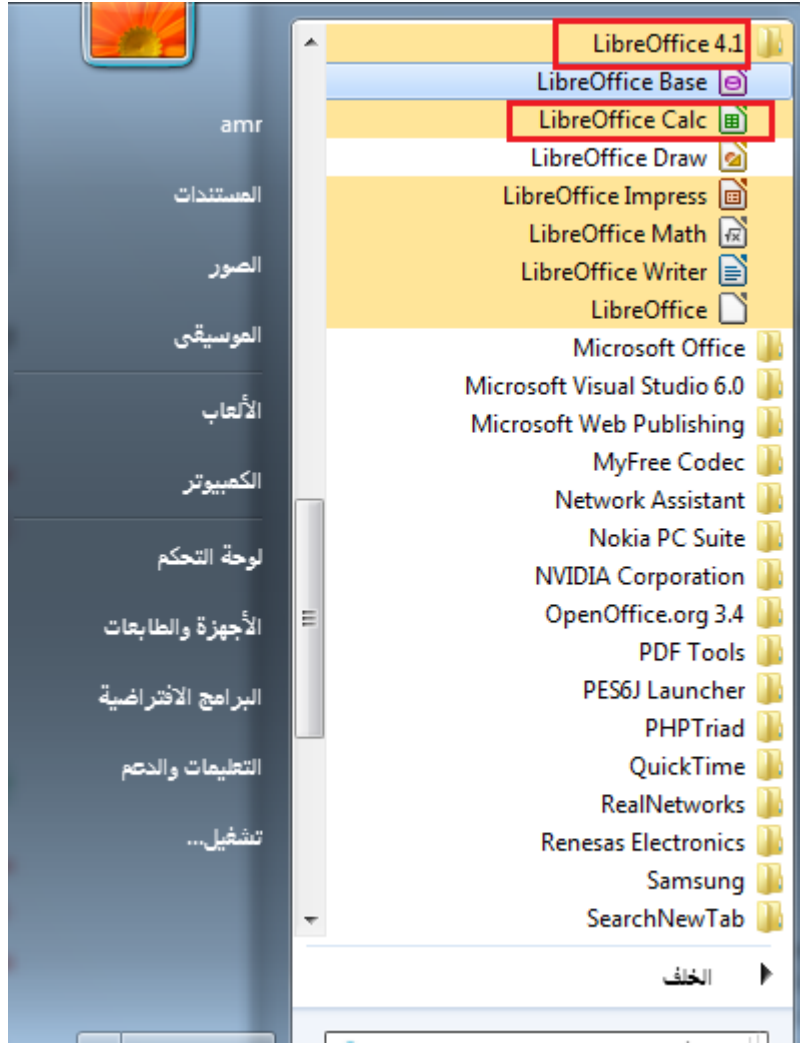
LibreOffice 4.1
LibreOffice Base
LibreOffice Calc
LibreOffice Draw
LibreOffice Impress
LibreOffice Math
LibreOffice Writer
LibreOffice
Microsoft Office
Microsoft Visual Studio 6.0
Microsoft Web Publishing
MyFree Codec
Network Assistant
Nokia PC Suite
NVIDIA Corporation
OpenOffice.org 3.4
PDF Tools
PES6J Launcher
PHPTriad
QuickTime
RealNetworks
Renesas Electronics
Samsung
SearchNewTab

الخلف

amr
المستندات
الصور
الموسيقى
الألعاب
الكمبيوتر
لوحة التحكم
الأجهزة والطابعات
البرامج الافتراضية
التعليمات والدعم
تشغيل...